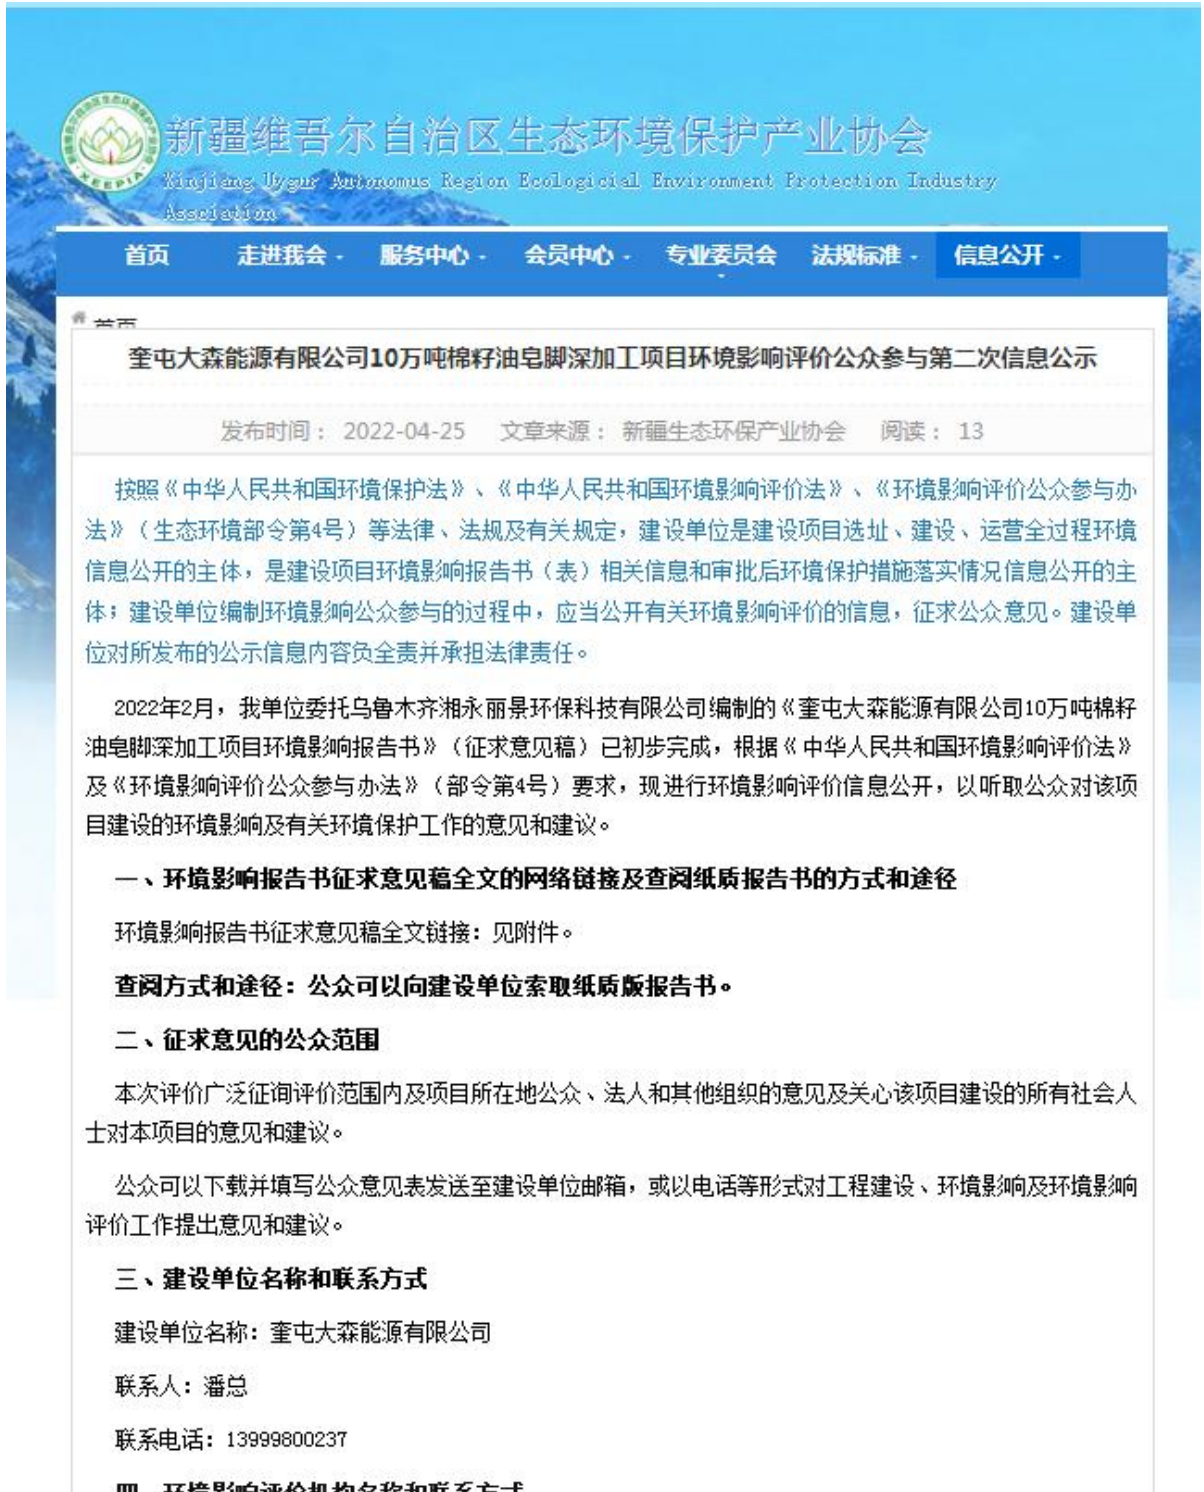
XEEPIA

新疆维吾尔自治区生态环境保护产业协会

Xinjiang Uygur Autonomous Region Ecological Environment Protection Industry Association

首页 走进我会 - 服务中心 - 会员中心 - 专业委员会 法规标准 - 信息公开 -

首页

奎屯大森能源有限公司10万吨棉籽油皂脚深加工项目环境影响评价公众参与第二次信息公示

发布时间： 2022-04-25 文章来源： 新疆生态环保产业协会 阅读： 13

按照《中华人民共和国环境保护法》、《中华人民共和国环境影响评价法》、《环境影响评价公众参与办法》（生态环境部令第4号）等法律、法规及有关规定，建设单位是建设项目选址、建设、运营全过程环境信息公开的主体，是建设项目环境影响报告书（表）相关信息和审批后环境保护措施落实情况信息公开的主体；建设单位编制环境影响公众参与的过程中，应当公开有关环境影响评价的信息，征求公众意见。建设单位对所发布的公示信息内容负全责并承担法律责任。

2022年2月，我单位委托乌鲁木齐湘永丽景环保科技有限公司编制的《奎屯大森能源有限公司10万吨棉籽油皂脚深加工项目环境影响报告书》（征求意见稿）已初步完成，根据《中华人民共和国环境影响评价法》及《环境影响评价公众参与办法》（部令第4号）要求，现进行环境影响评价信息公开，以听取公众对该项目建设的环境影响及有关环境保护工作的意见和建议。

一、环境影响报告书征求意见稿全文的网络链接及查阅纸质报告书的方式和途径

环境影响报告书征求意见稿全文链接：见附件。

查阅方式和途径：公众可以向建设单位索取纸质版报告书。

二、征求意见的公众范围

本次评价广泛征询评价范围内及项目所在地公众、法人和其他组织的意见及关心该项目建设的所有社会人士对本项目的意见和建议。

公众可以下载并填写公众意见表发送至建设单位邮箱，或以电话等形式对工程建设、环境影响及环境影响评价工作提出意见和建议。

三、建设单位名称和联系方式

建设单位名称：奎屯大森能源有限公司

联系人：潘总

联系电话：13999800237

四、环境影响评价机构名称和联系方式